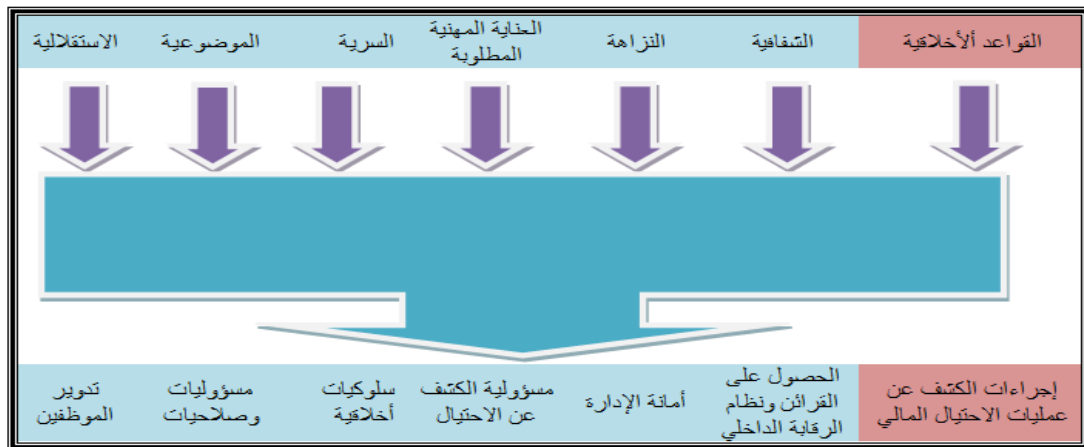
| القواعد ألأخلاقية | الشفافية | النزاهة | العناية المهنية المطلوبة | السرية | الموضوعية | الاستقلالية |
|---|---|---|---|---|---|---|

| إجراءات الكشف عن عمليات الاحتيال المالي | الحصول على القرائن ونظام الرقابة الداخلي | أمانة الإدارة | مسؤولية الكشف عن الاحتيال | سلوكيات أخلاقية | مسؤوليات وصلاحيات | تدوير الموظفين |
|---|---|---|---|---|---|---|